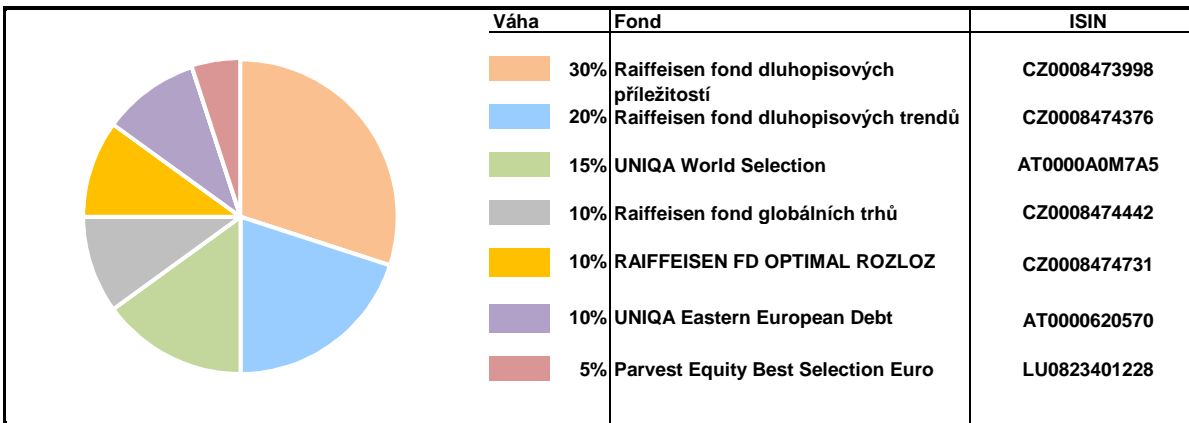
| Váha | Fond | ISIN |
|---|---|---|
| 30% | Raiffeisen fond dluhopisových příležitostí | CZ0008473998 |
| 20% | Raiffeisen fond dluhopisových trendů | CZ0008474376 |
| 15% | UNIQA World Selection | AT0000A0M7A5 |
| 10% | Raiffeisen fond globálních trhů | CZ0008474442 |
| 10% | RAIFFEISEN FD OPTIMAL ROZLOZ | CZ0008474731 |
| 10% | UNIQA Eastern European Debt | AT0000620570 |
| 5% | Parvest Equity Best Selection Euro | LU0823401228 |